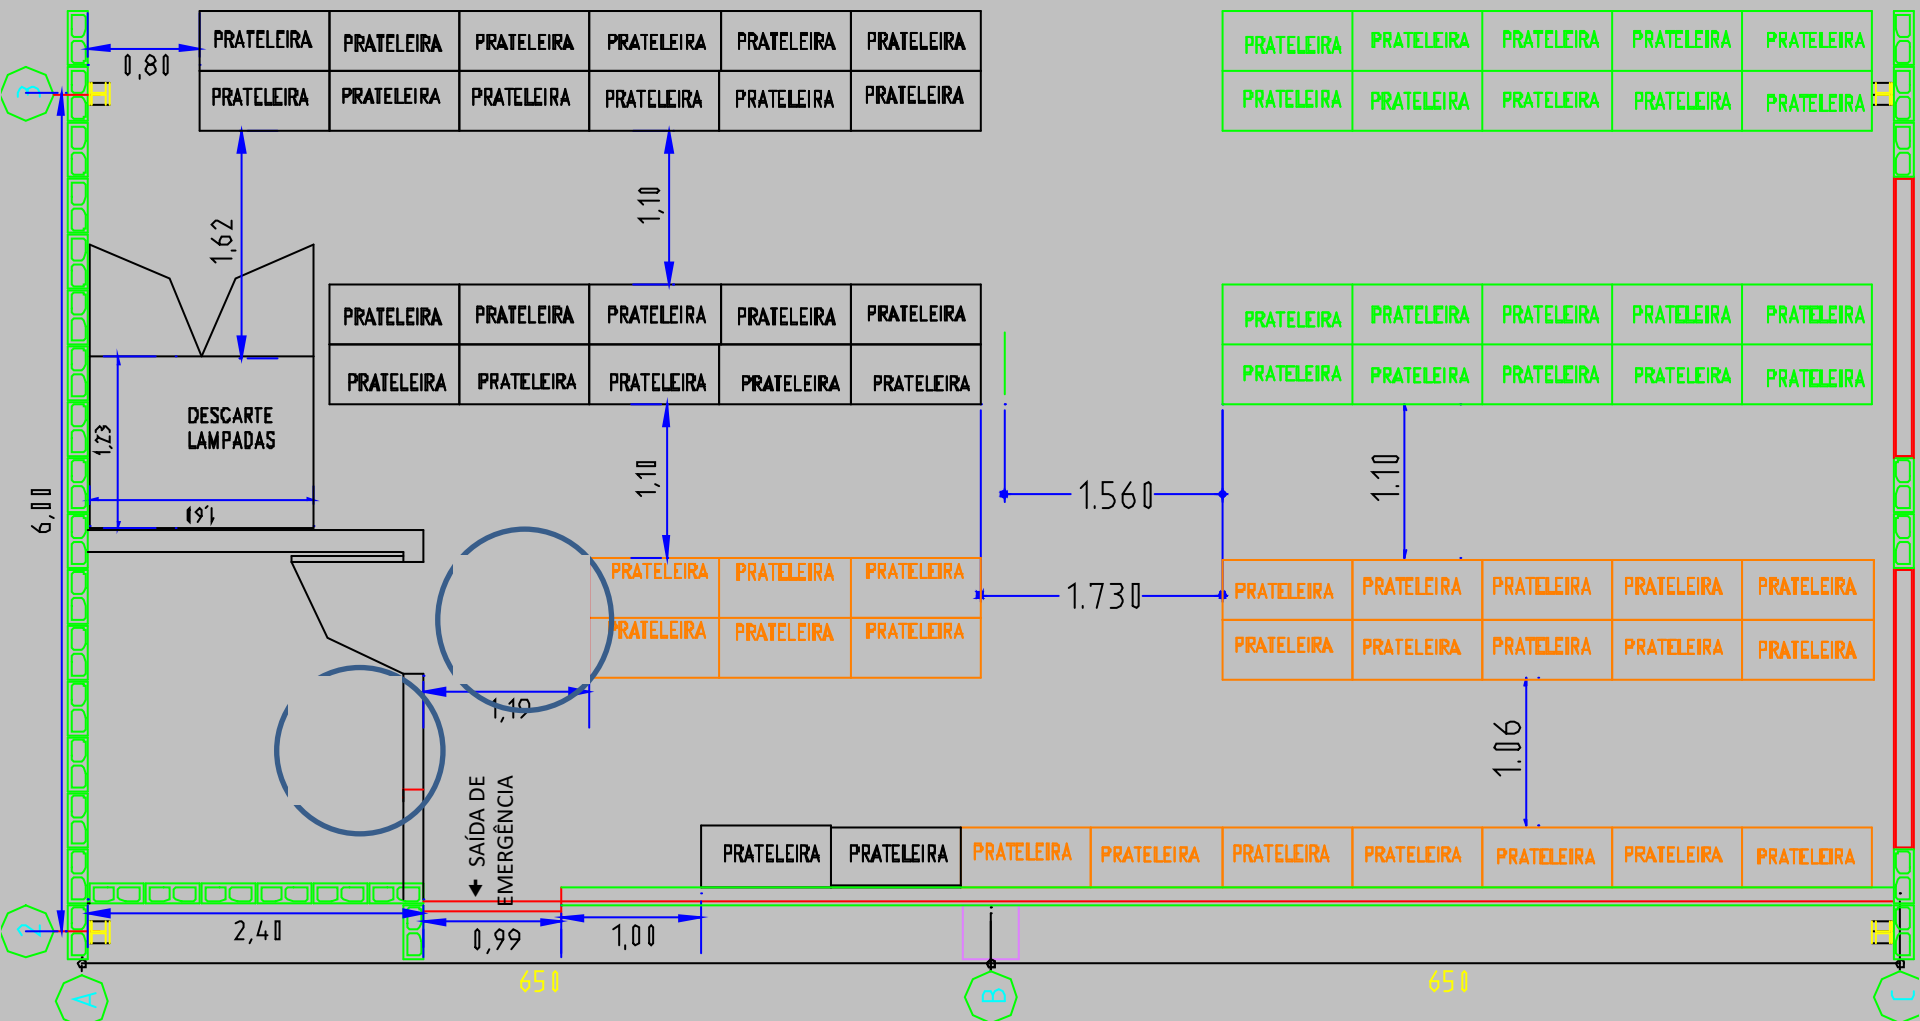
0,80

| PRATELEIRA | PRATELEIRA | PRATELEIRA | PRATELEIRA | PRATELEIRA | PRATELEIRA |
|---|---|---|---|---|---|
| PRATELEIRA | PRATELEIRA | PRATELEIRA | PRATELEIRA | PRATELEIRA | PRATELEIRA |

| PRATELEIRA | PRATELEIRA | PRATELEIRA | PRATELEIRA | PRATELEIRA |
|---|---|---|---|---|
| PRATELEIRA | PRATELEIRA | PRATELEIRA | PRATELEIRA | PRATELEIRA |

1,62

1,10

| PRATELEIRA | PRATELEIRA | PRATELEIRA | PRATELEIRA | PRATELEIRA |
|---|---|---|---|---|
| PRATELEIRA | PRATELEIRA | PRATELEIRA | PRATELEIRA | PRATELEIRA |

| PRATELEIRA | PRATELEIRA | PRATELEIRA | PRATELEIRA | PRATELEIRA |
|---|---|---|---|---|
| PRATELEIRA | PRATELEIRA | PRATELEIRA | PRATELEIRA | PRATELEIRA |

DESCARTE LAMPADAS

1,23

1,91

6,00

1,10

1.560

1.10

1.730

| PRATELEIRA | PRATELEIRA | PRATELEIRA |
|---|---|---|
| PRATELEIRA | PRATELEIRA | PRATELEIRA |

| PRATELEIRA | PRATELEIRA | PRATELEIRA | PRATELEIRA | PRATELEIRA |
|---|---|---|---|---|
| PRATELEIRA | PRATELEIRA | PRATELEIRA | PRATELEIRA | PRATELEIRA |

1,19

1.06

SAÍDA DE EMERGÊNCIA

| PRATELEIRA | PRATELEIRA | PRATELEIRA | PRATELEIRA | PRATELEIRA | PRATELEIRA | PRATELEIRA | PRATELEIRA | PRATELEIRA |
|---|---|---|---|---|---|---|---|---|

2,40

0,99

1,00

650

650

A

B

C